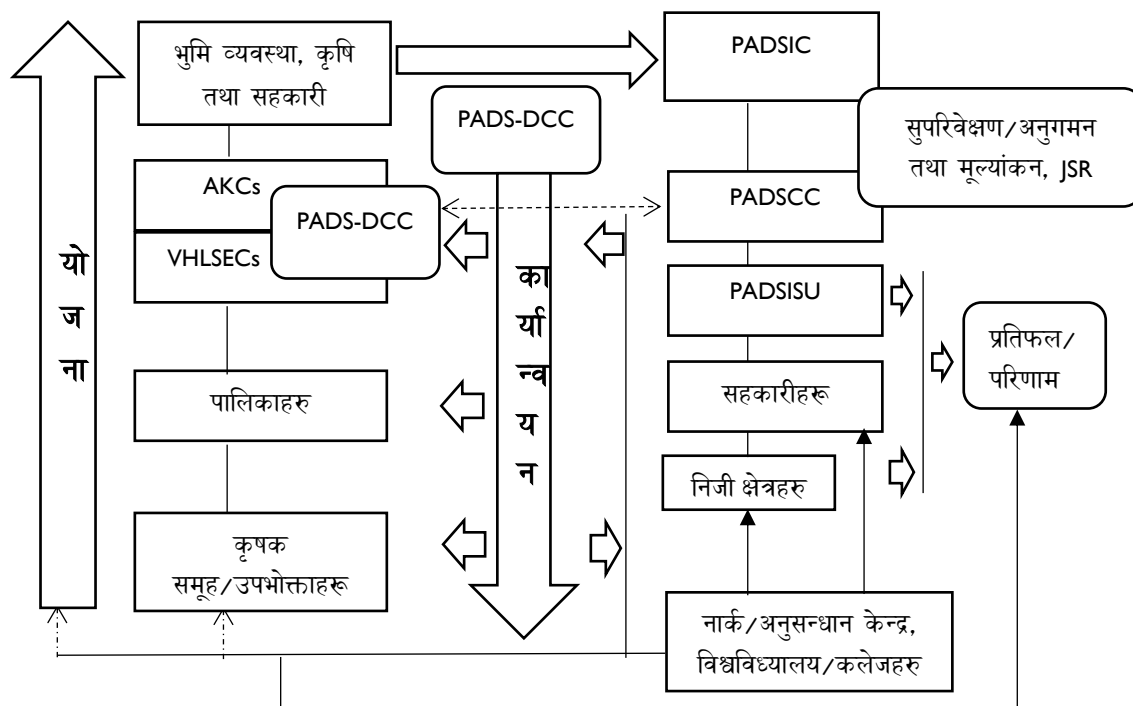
भुमि व्यवस्था, कृषि तथा सहकारी

PADSIC

PADS-DCC

सुपरिवेक्षण/अनुगमन तथा मूल्यांकन, JSR

AKCs

PADS-DCC

VHLSECs

PADSCC

यो
ज
ना

का
र्या
न्व
य
न

PADSISU

प्रतिफल/ परिणाम

पालिकाहरु

सहकारीहरू

निजी क्षेत्रहरु

कृषक समूह/उपभोक्ताहरू

नार्क/अनुसन्धान केन्द्र, विश्वविध्यालय/कलेजहरु